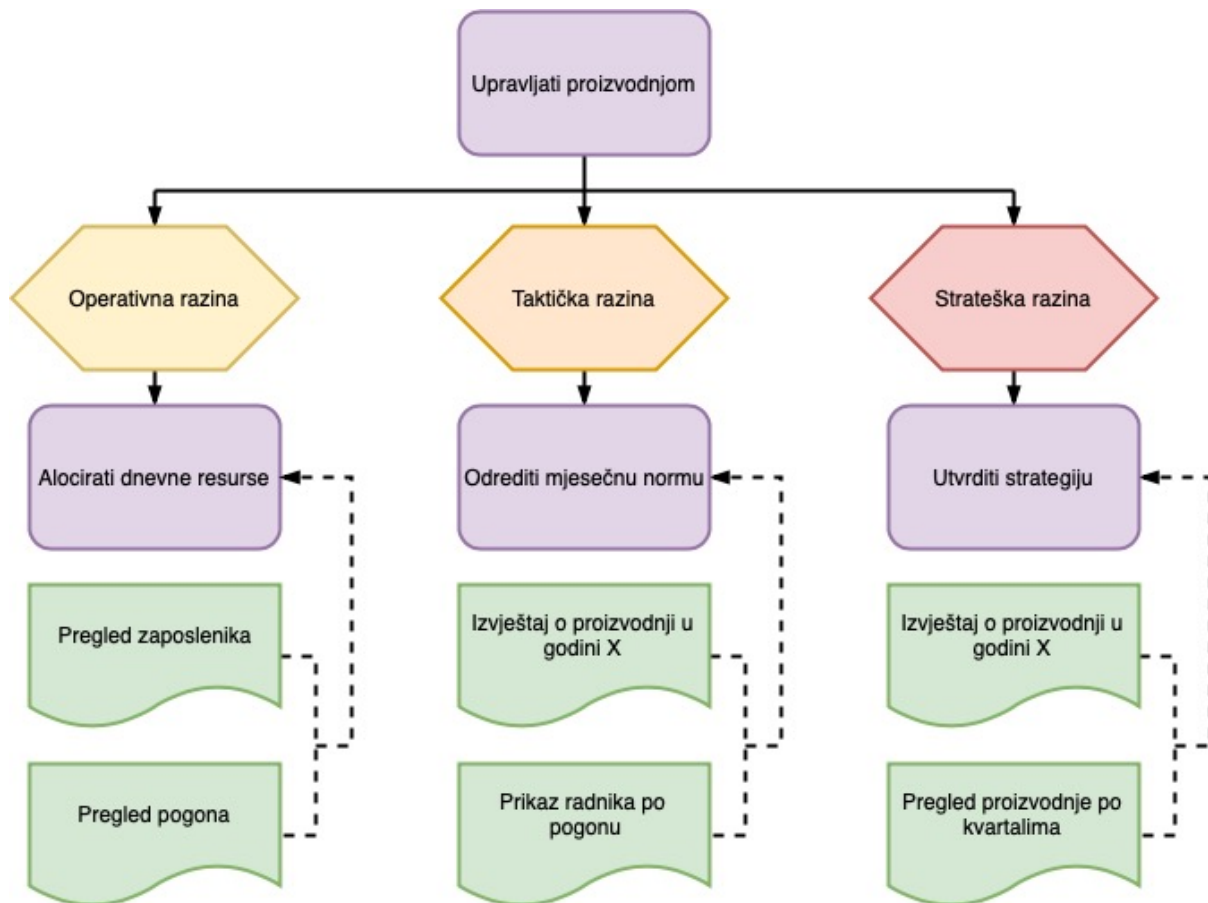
Upravljati proizvodnjom

Operativna razina

Taktička razina

Strateška razina

Alocirati dnevne resurse

Odrediti mjesečnu normu

Utvrditi strategiju

Pregled zaposlenika

Pregled pogona

Izvještaj o proizvodnji u godini X

Prikaz radnika po pogonu

Izvještaj o proizvodnji u godini X

Pregled proizvodnje po kvartalima